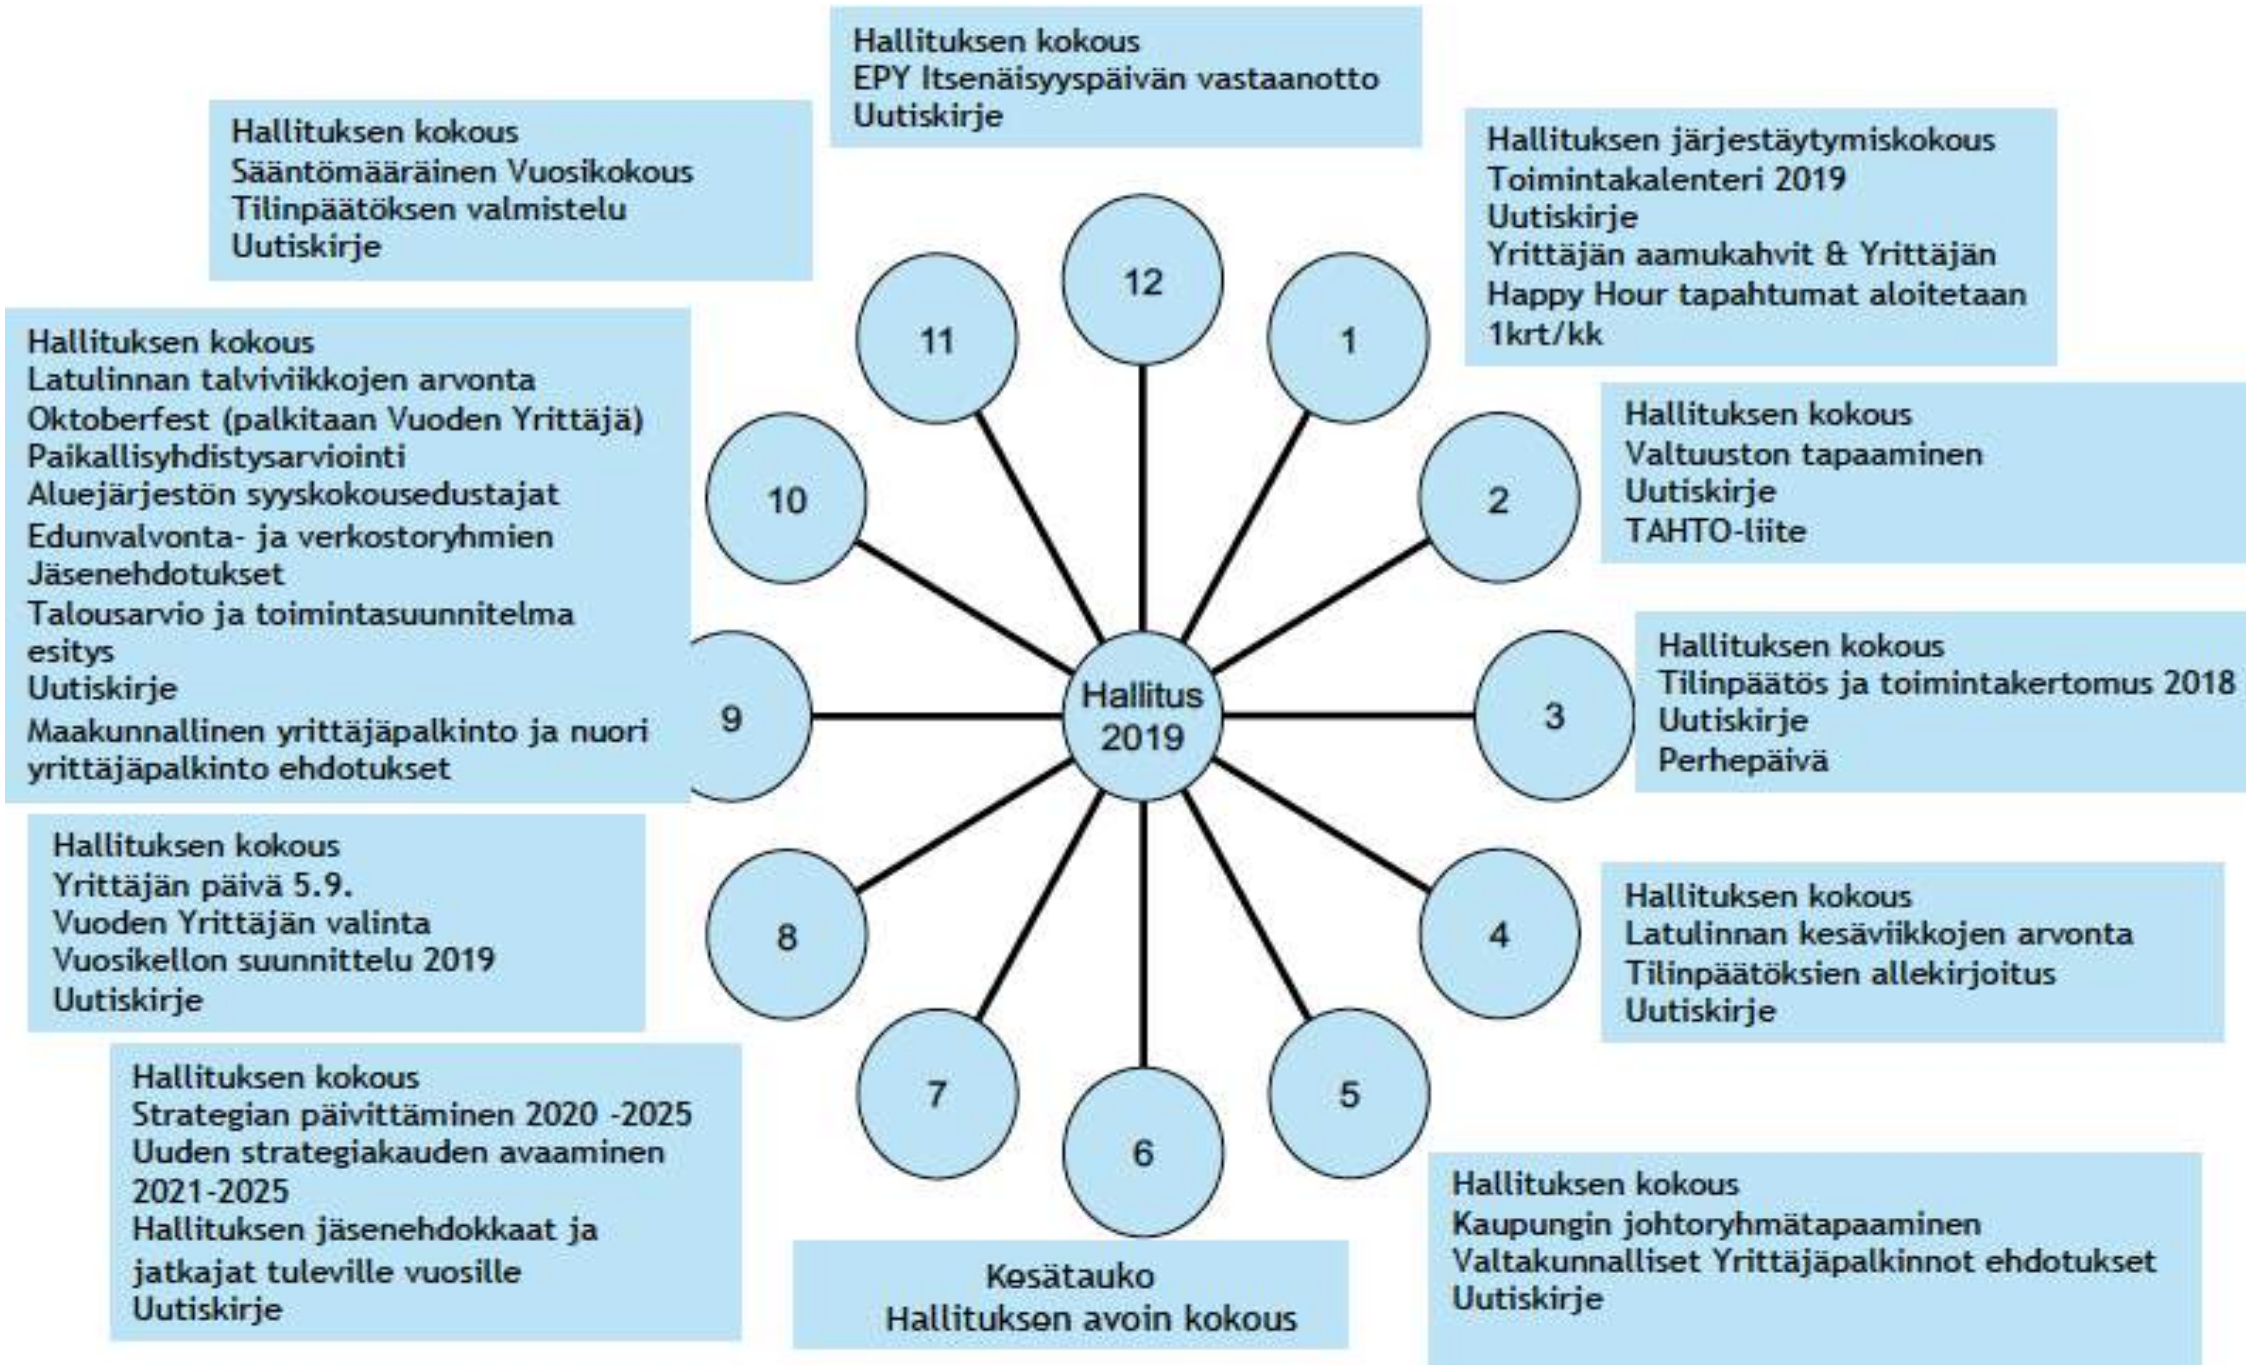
Hallitus 2019

12

Hallituksen kokous
EPY Itsenäisyyspäivän vastaanotto
Uutiskirje

1

Hallituksen järjestäytymiskokous
Toimintakalenteri 2019
Uutiskirje
Yrittäjän aamukahvit & Yrittäjän Happy Hour tapahtumat aloitetaan 1krt/kk

2

Hallituksen kokous
Valtuuston tapaaminen
Uutiskirje
TAHTO-liite

3

Hallituksen kokous
Tilinpäätös ja toimintakertomus 2018
Uutiskirje
Perhepäivä

4

Hallituksen kokous
Latulinnan kesäviikkojen arvonta
Tilinpäätöksien allekirjoitus
Uutiskirje

5

Hallituksen kokous
Kaupungin johtoryhmätapaaminen
Valtakunnalliset Yrittäjäpalkinnot ehdotukset
Uutiskirje

6

Kesätauko
Hallituksen avoin kokous

7

Hallituksen kokous
Strategian päivittäminen 2020 -2025
Uuden strategiakauden avaaminen 2021-2025
Hallituksen jäsenehdokkaat ja jatkajat tuleville vuosille
Uutiskirje

8

Hallituksen kokous
Yrittäjän päivä 5.9.
Vuoden Yrittäjän valinta
Vuosikellon suunnittelu 2019
Uutiskirje

9

10

Hallituksen kokous
Latulinnan talviviikkojen arvonta
Oktoberfest (palkitaan Vuoden Yrittäjä)
Paikallisyhdistysarviointi
Aluejärjestön syyskokousedustajat
Edunvalvonta- ja verkostoryhmien Jäsenehdotukset
Talousarvio ja toimintasuunnitelma esitys
Uutiskirje
Maakunnallinen yrittäjäpalkinto ja nuori yrittäjäpalkinto ehdotukset

11

Hallituksen kokous
Sääntömääräinen Vuosikokous
Tilinpäätöksen valmistelu
Uutiskirje